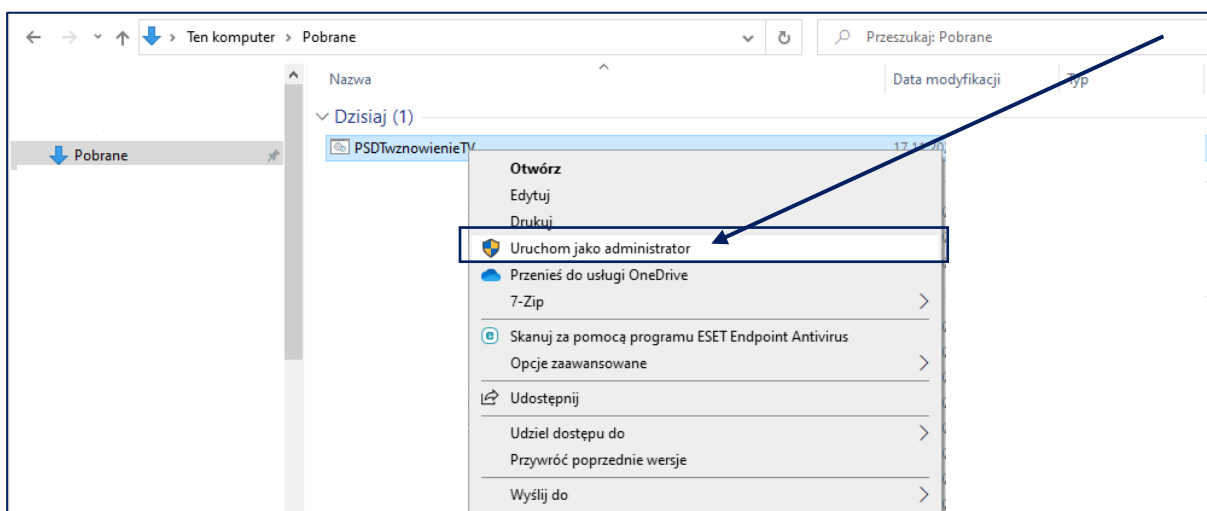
Ten komputer > Pobrane

Przeszukaj: Pobrane

Pobrane

Nazwa

Data modyfikacji

Typ

Dzisiaj (1)

PSDTwznowienieTV

17.11.20

Otwórz

Edytuj

Drukuj

Uruchom jako administrator

Przenieś do usługi OneDrive

7-Zip

Skanuj za pomocą programu ESET Endpoint Antivirus

Opcje zaawansowane

Udostępnij

Udziel dostępu do

Przywróć poprzednie wersje

Wyślij do